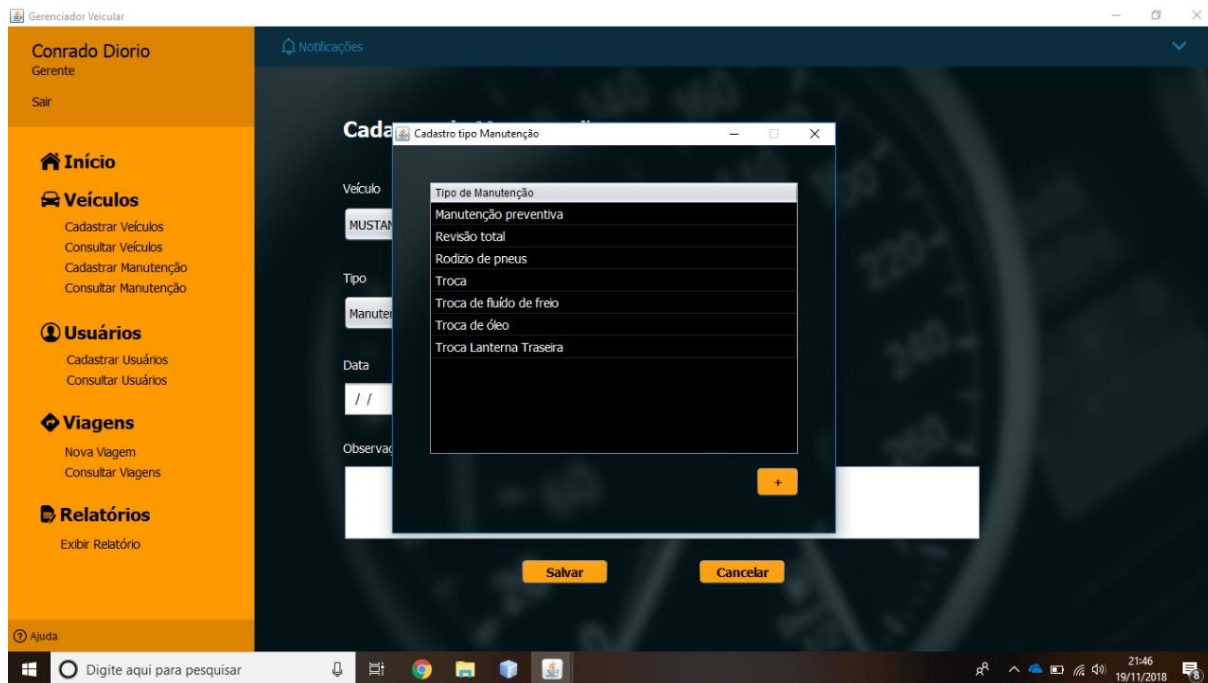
Gerenciador Veicular

Conrado Diorio
Gerente
Sair

Início
Veículos
Cadastrar Veículos
Consultar Veículos
Cadastrar Manutenção
Consultar Manutenção
Usuários
Cadastrar Usuários
Consultar Usuários
Viagens
Nova Viagem
Consultar Viagens
Relatórios
Exibir Relatório

Ajuda

Notificações

Cada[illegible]

Veículo
MUSTAN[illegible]
Tipo
Manuten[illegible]
Data
/ /
Observaç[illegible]

Cadastro tipo Manutenção

| Tipo de Manutenção |
|---|
| Manutenção preventiva |
| Revisão total |
| Rodizio de pneus |
| Troca |
| Troca de fluído de freio |
| Troca de óleo |
| Troca Lanterna Traseira |

+

Salvar
Cancelar

Digite aqui para pesquisar
21:46
19/11/2018